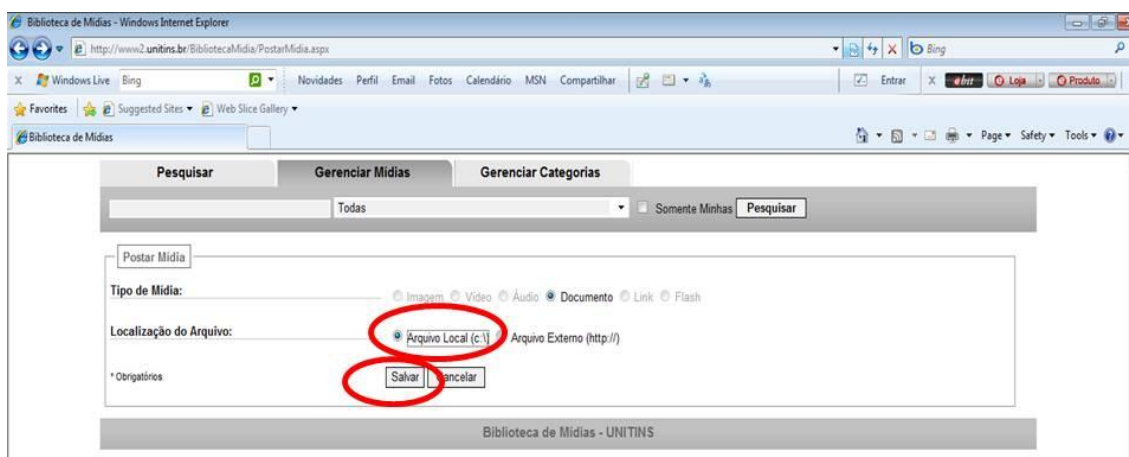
Biblioteca de Mídias - Windows Internet Explorer

http://www2.unitins.br/BibliotecaMidia/PostarMidia.aspx

Bing

Windows Live Bing Novidades Perfil Email Fotos Calendário MSN Compartilhar Entrar ebit Loja Produto

Favorites Suggested Sites Web Slice Gallery

Biblioteca de Mídias

Page Safety Tools

Pesquisar Gerenciar Mídias Gerenciar Categorias

Todas Somente Minhas Pesquisar

Postar Mídia

Tipo de Mídia: Imagem Vídeo Áudio Documento Link Flash

Localização do Arquivo: Arquivo Local (c:\) Arquivo Externo (http://)

* Obrigatórios Salvar Cancelar

Biblioteca de Mídias - UNITINS